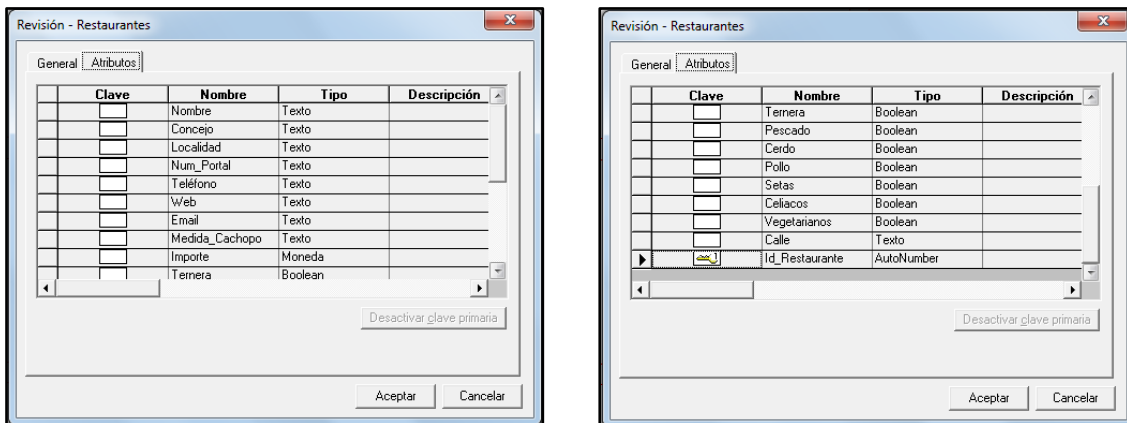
Revisión - Restaurantes

General Atributos

| Clave | Nombre | Tipo | Descripción |
|---|---|---|---|
| | Nombre | Texto | |
| | Concejo | Texto | |
| | Localidad | Texto | |
| | Num_Portal | Texto | |
| | Teléfono | Texto | |
| | Web | Texto | |
| | Email | Texto | |
| | Medida_Cachopo | Texto | |
| | Importe | Moneda | |
| | Ternera | Boolean | |

Desactivar clave primaria

Aceptar Cancelar

Revisión - Restaurantes

General Atributos

| Clave | Nombre | Tipo | Descripción |
|---|---|---|---|
| | Ternera | Boolean | |
| | Pescado | Boolean | |
| | Cerdo | Boolean | |
| | Pollo | Boolean | |
| | Setas | Boolean | |
| | Celiacos | Boolean | |
| | Vegetarianos | Boolean | |
| | Calle | Texto | |
| | Id_Restaurante | AutoNumber | |

Desactivar clave primaria

Aceptar Cancelar